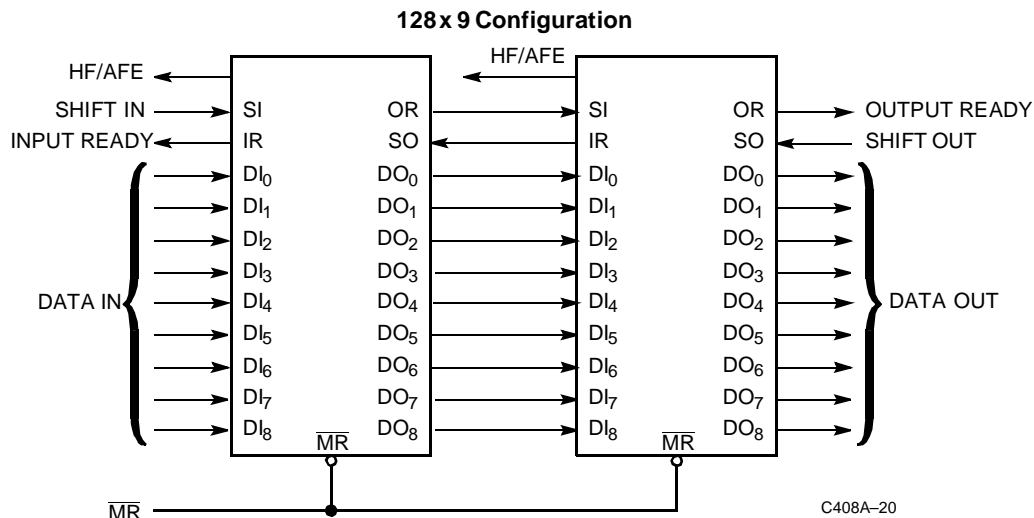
128 x 9 Configuration

HF/AFE
SHIFT IN
INPUT READY
DATA IN

SI
IR
$DI_0$
$DI_1$
$DI_2$
$DI_3$
$DI_4$
$DI_5$
$DI_6$
$DI_7$
$DI_8$

OR
SO
$DO_0$
$DO_1$
$DO_2$
$DO_3$
$DO_4$
$DO_5$
$DO_6$
$DO_7$
$DO_8$
$\overline{MR}$

HF/AFE

SI
IR
$DI_0$
$DI_1$
$DI_2$
$DI_3$
$DI_4$
$DI_5$
$DI_6$
$DI_7$
$DI_8$

OR
SO
$DO_0$
$DO_1$
$DO_2$
$DO_3$
$DO_4$
$DO_5$
$DO_6$
$DO_7$
$DO_8$
$\overline{MR}$

OUTPUT READY
SHIFT OUT
DATA OUT

$\overline{MR}$

C408A–20